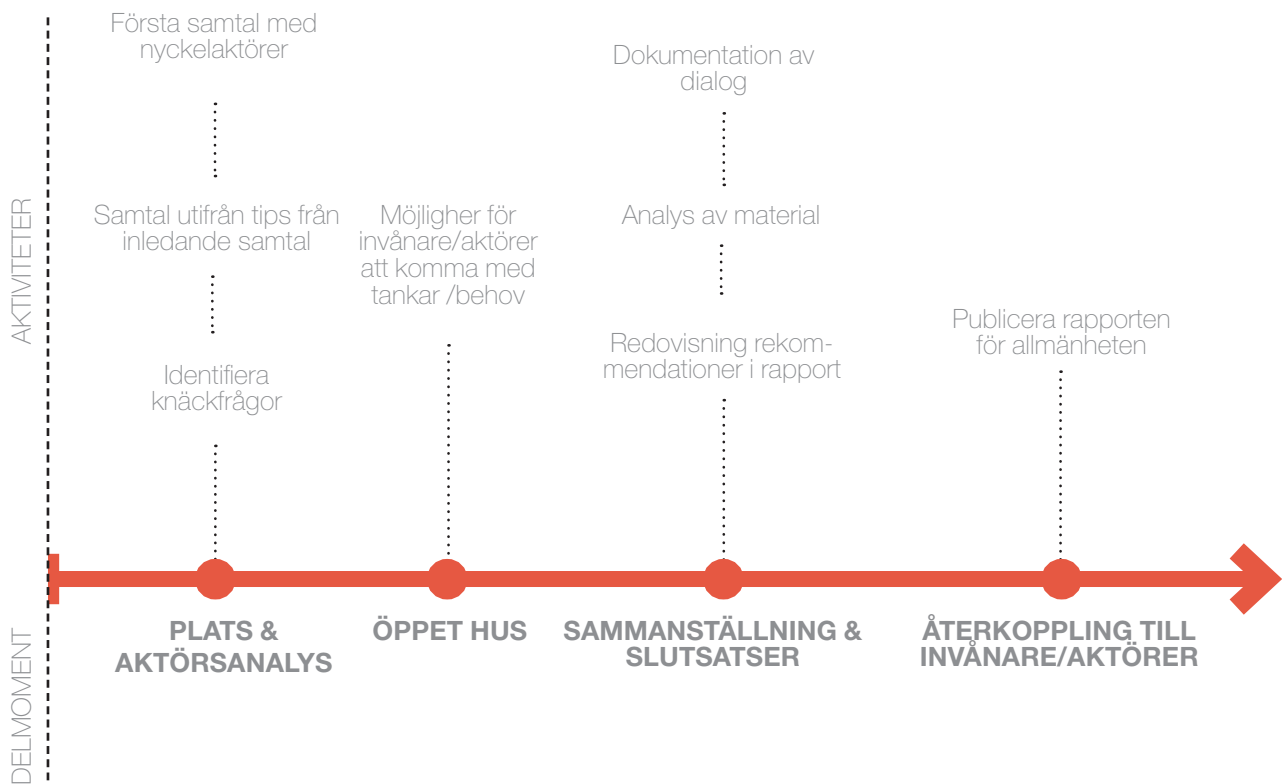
AKTIVITETER

Första samtal med nyckelaktörer

Samtal utifrån tips från inledande samtal

Identifiera knäckfrågor

Möjligher för invånare/aktörer att komma med tankar /behov

Dokumentation av dialog

Analys av material

Redovisning rekommendationer i rapport

Publicera rapporten för allmänheten

DELMOMENT

PLATS & AKTÖRSANALYS

ÖPPET HUS

SAMMANSTÄLLNING & SLUTSATSER

ÅTERKOPPLING TILL INVÅNARE/AKTÖRER